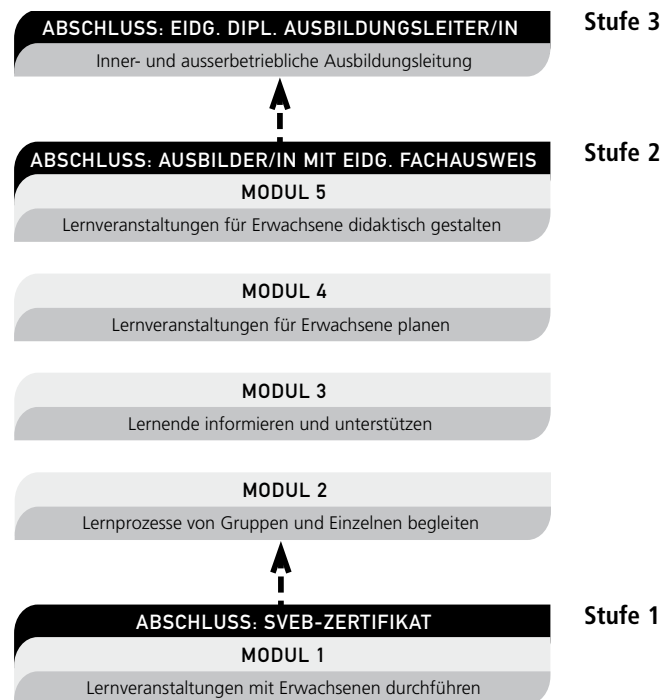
ABSCHLUSS: EIDG. DIPL. AUSBILDUNGSLEITER/IN

Stufe 3

Inner- und ausserbetriebliche Ausbildungsleitung

ABSCHLUSS: AUSBILDER/IN MIT EIDG. FACHAUSWEIS

Stufe 2

MODUL 5

Lernveranstaltungen für Erwachsene didaktisch gestalten

MODUL 4

Lernveranstaltungen für Erwachsene planen

MODUL 3

Lernende informieren und unterstützen

MODUL 2

Lernprozesse von Gruppen und Einzelnen begleiten

ABSCHLUSS: SVEB-ZERTIFIKAT

Stufe 1

MODUL 1

Lernveranstaltungen mit Erwachsenen durchführen